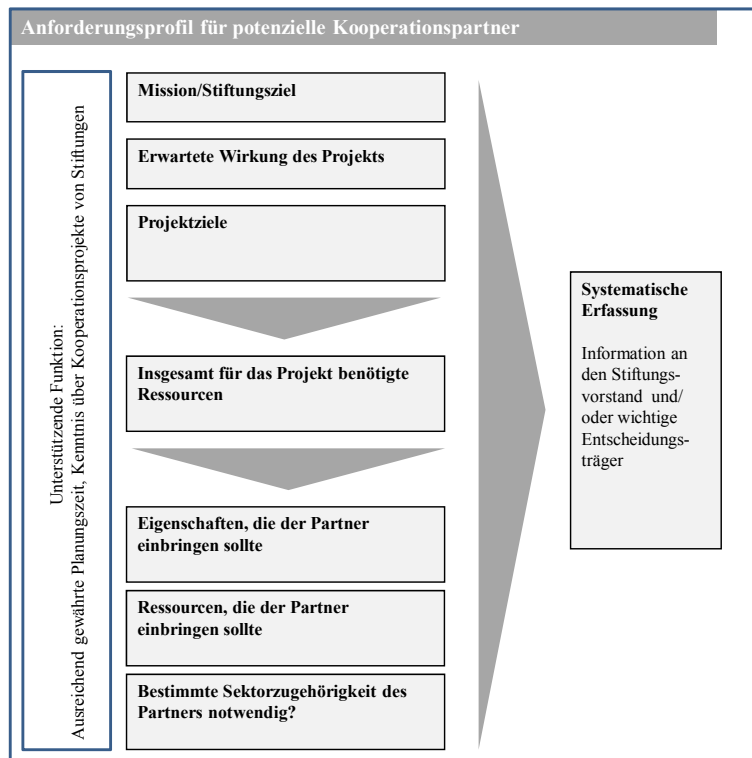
Anforderungsprofil für potenzielle Kooperationspartner

Unterstützende Funktion:
Ausreichend gewährte Planungszeit, Kenntnis über Kooperationsprojekte von Stiftungen

Mission/Stiftungsziel

Erwartete Wirkung des Projekts

Projektziele

Insgesamt für das Projekt benötigte Ressourcen

Eigenschaften, die der Partner einbringen sollte

Ressourcen, die der Partner einbringen sollte

Bestimmte Sektorzugehörigkeit des Partners notwendig?

Systematische Erfassung

Information an den Stiftungsvorstand und/ oder wichtige Entscheidungsträger